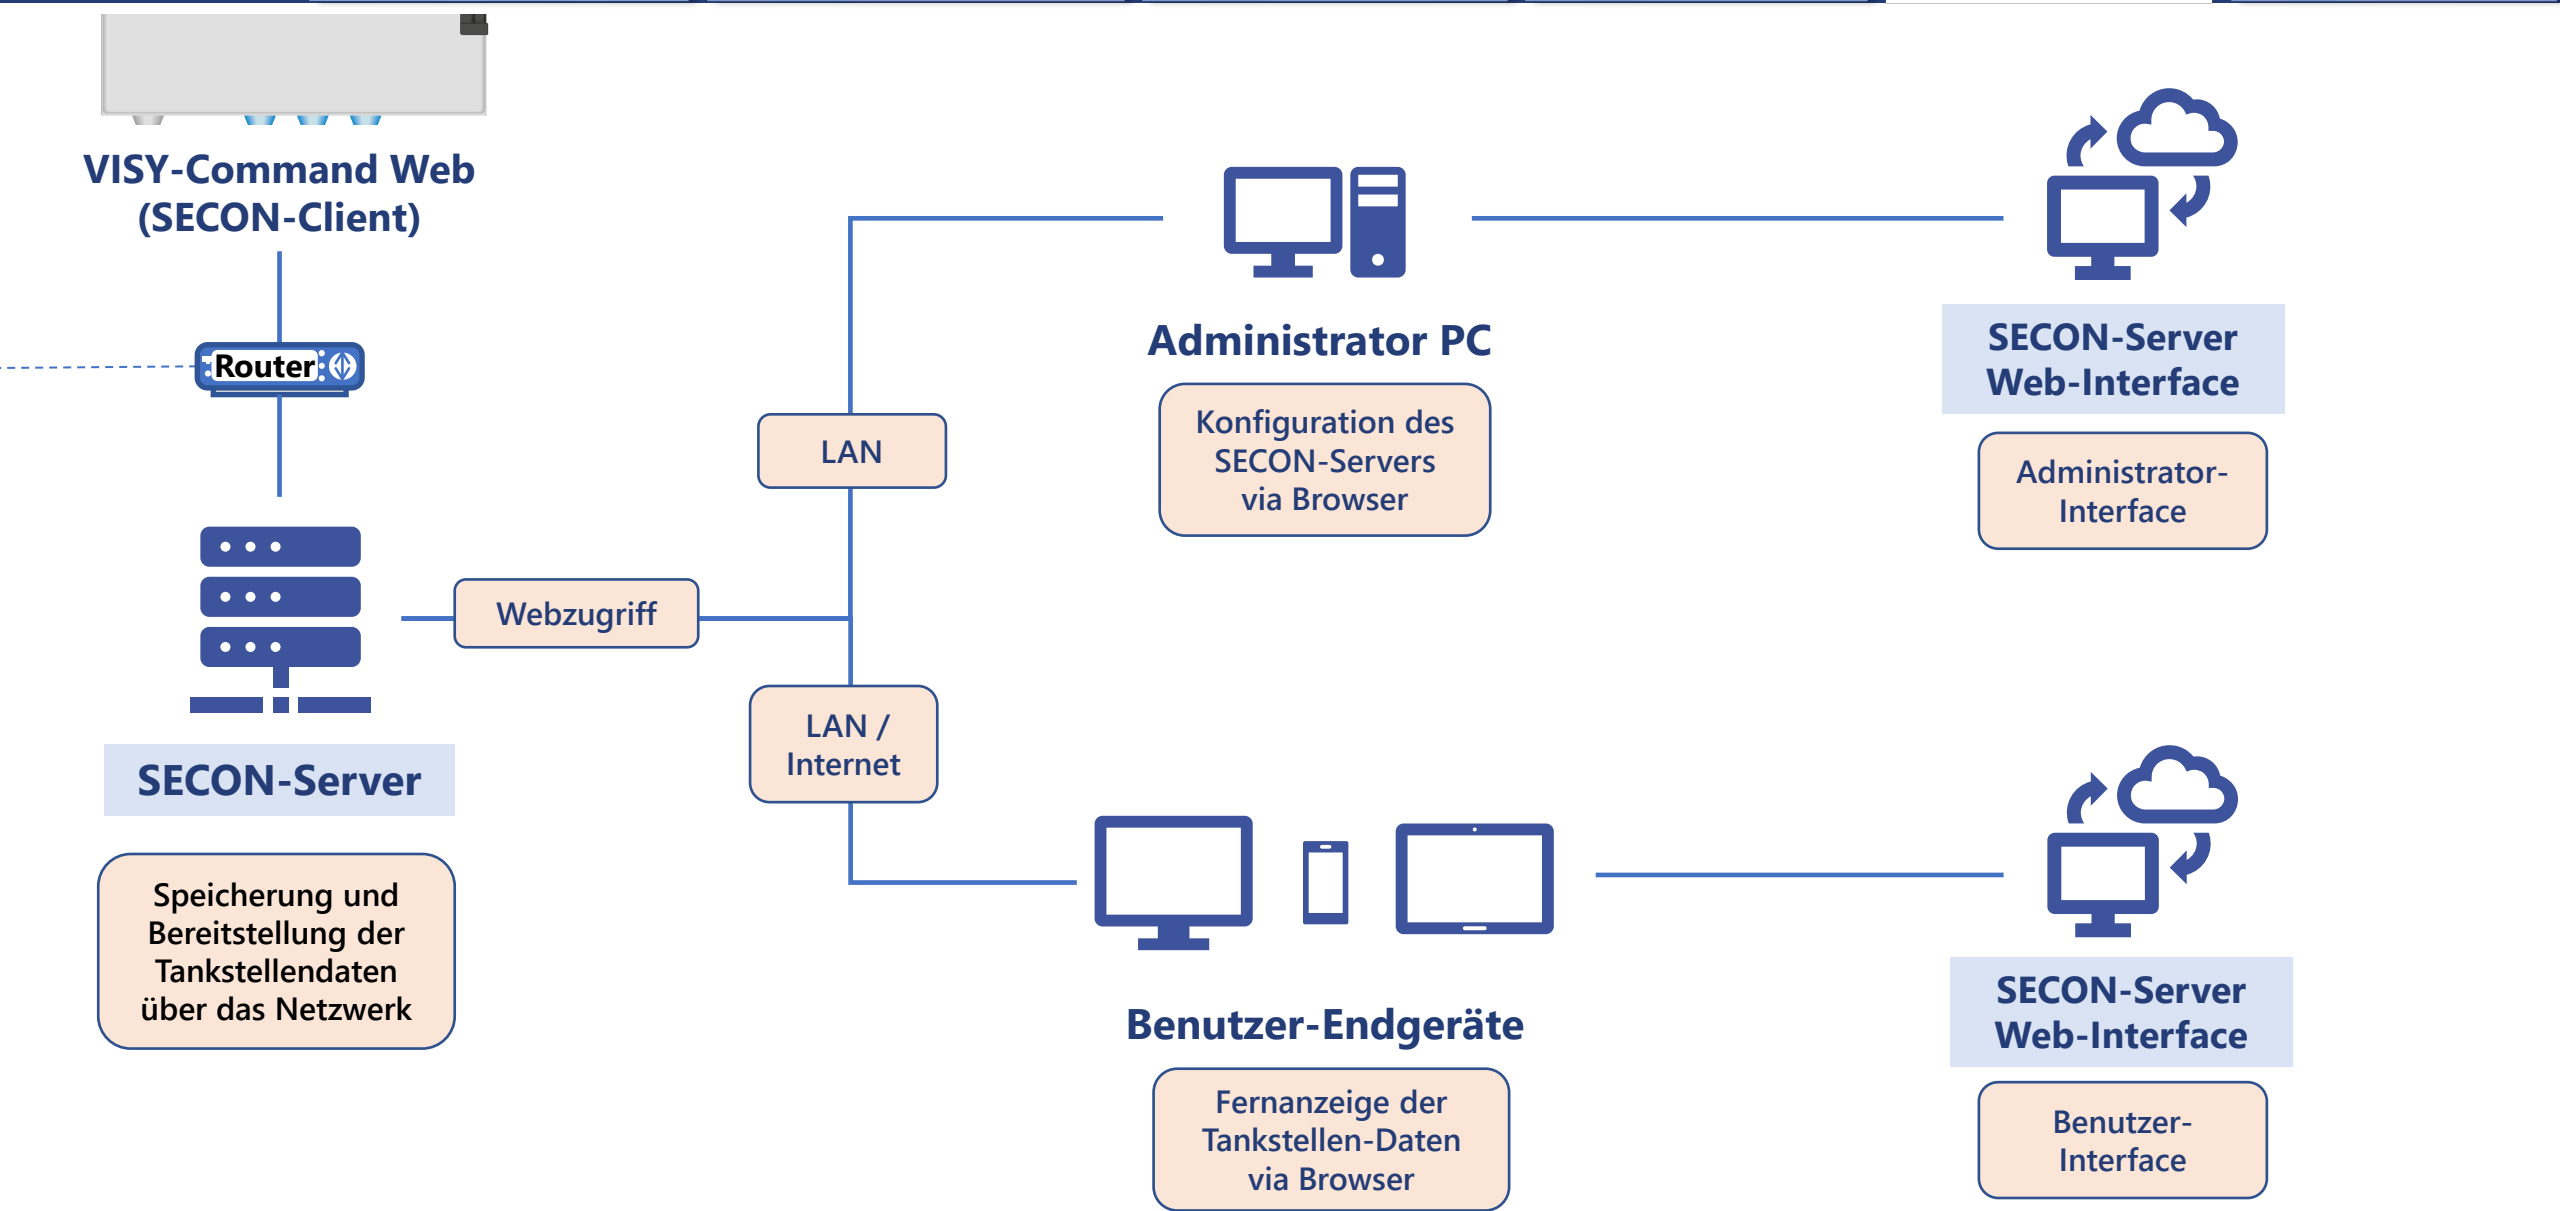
VISY-Command Web
(SECON-Client)

Router

SECON-Server

Speicherung und Bereitstellung der Tankstellendaten über das Netzwerk

Webzugriff

LAN

LAN / Internet

Administrator PC

Konfiguration des SECON-Servers via Browser

SECON-Server Web-Interface

Administrator-Interface

Benutzer-Endgeräte

Fernanzeige der Tankstellen-Daten via Browser

SECON-Server Web-Interface

Benutzer-Interface